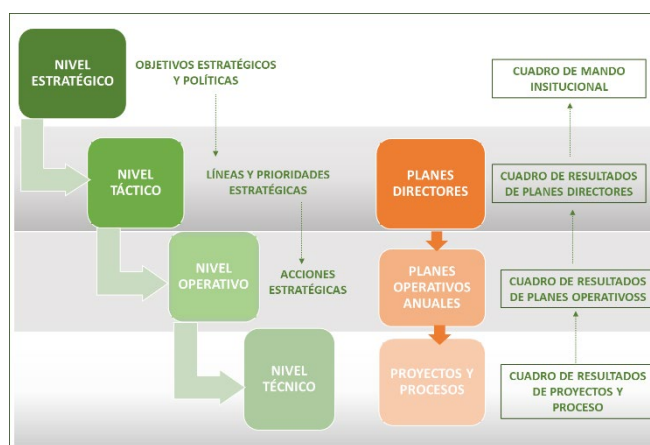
NIVEL ESTRATÉGICO

OBJETIVOS ESTRATÉGICOS Y POLÍTICAS

CUADRO DE MANDO INSITUCIONAL

NIVEL TÁCTICO

LÍNEAS Y PRIORIDADES ESTRATÉGICAS

PLANES DIRECTORES

CUADRO DE RESULTADOS DE PLANES DIRECTORES

NIVEL OPERATIVO

ACCIONES ESTRATÉGICAS

PLANES OPERATIVOS ANUALES

CUADRO DE RESULTADOS DE PLANES OPERATIVOSS

NIVEL TÉCNICO

PROYECTOS Y PROCESOS

CUADRO DE RESULTADOS DE PROYECTOS Y PROCESO